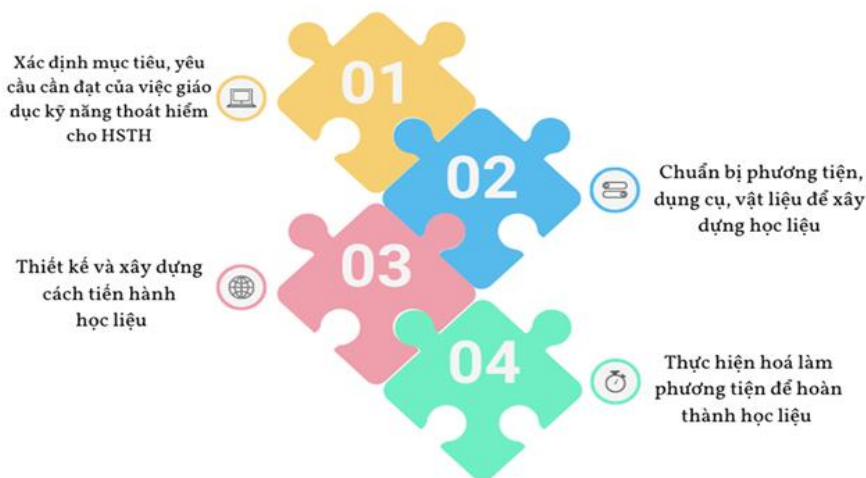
Xác định mục tiêu, yêu cầu cần đạt của việc giáo dục kỹ năng thoát hiểm cho HSTH

01

02

Chuẩn bị phương tiện, dụng cụ, vật liệu để xây dựng học liệu

Thiết kế và xây dựng cách tiến hành học liệu

03

04

Thực hiện hoá làm phương tiện để hoàn thành học liệu